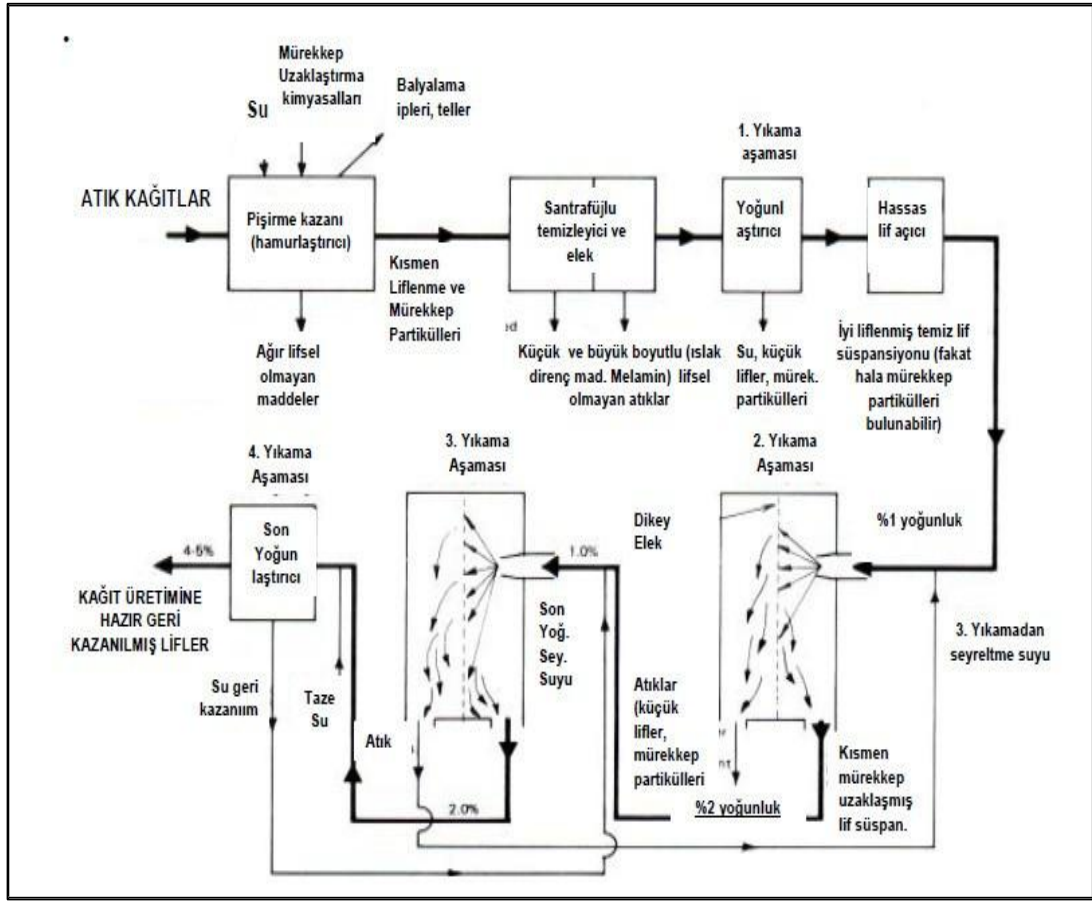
Mürekkep Uzaklaştırma kimyasalları

Su

Balyalama ipleri, teller

ATIK KAĞITLAR

Pişirme kazanı (hamurlaştırıcı)

Kısmen Liflenme ve Mürekkep Partikülleri

Ağır lifsel olmayan maddeler

Santrafüjlu temizleyici ve elek

Küçük ve büyük boyutlu (ıslak direnç mad. Melamin) lifsel olmayan atıklar

1. Yıkama aşaması

Yoğunl aştırıcı

Su, küçük lifler, mürek. partikülleri

Hassas lif açıcı

İyi liflenmiş temiz lif süspansiyonu (fakat hala mürekkep partikülleri bulunabilir)

4. Yıkama Aşaması

Son Yoğun laştırıcı

4-5%

KAĞIT ÜRETİMİNE HAZIR GERİ KAZANILMIŞ LİFLER

Su geri kazanım

Taze Su

Atık

3. Yıkama Aşaması

2.0%

1.0%

Son Yoğ. Sey. Suyu

Dikey Elek

Atıklar (küçük lifler, mürekkep partikülleri

2. Yıkama Aşaması

%2 yoğunluk

Kısmen mürekkep uzaklaşmış lif süspan.

%1 yoğunluk

3. Yıkamadan seyreltme suyu